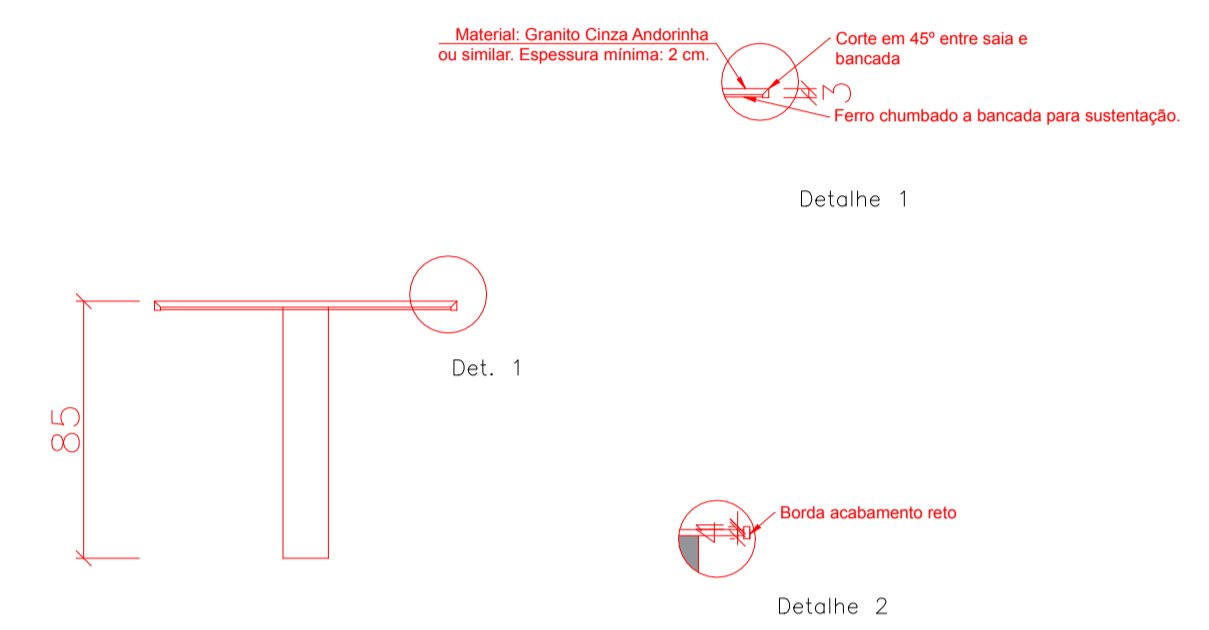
Material: Granito Cinza Andorinha ou similar. Espessura mínima: 2 cm.

Corte em 45º entre saia e bancada

3

Ferro chumbado a bancada para sustentação.

Detalhe 1

Det. 1

85

Borda acabamento reto

Detalhe 2